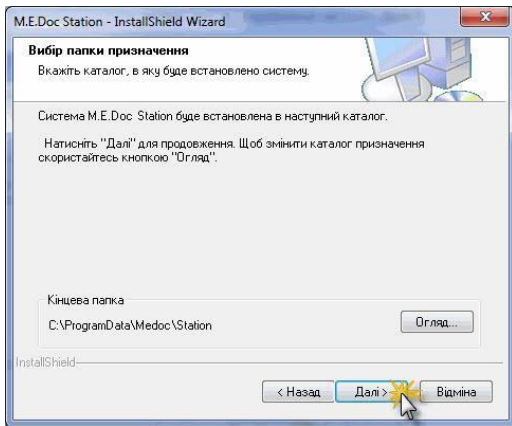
M.E.Doc Station - InstallShield Wizard

Вибір папки призначення
Вкажіть каталог, в яку буде встановлено систему.

Система M.E.Doc Station буде встановлена в наступний каталог.

Натисніть "Далі" для продовження. Щоб змінити каталог призначення скористайтесь кнопкою "Огляд".

Кінцева папка
C:\ProgramData\Medoc\Station

Огляд...

InstallShield

< Назад
Далі >
Відміна